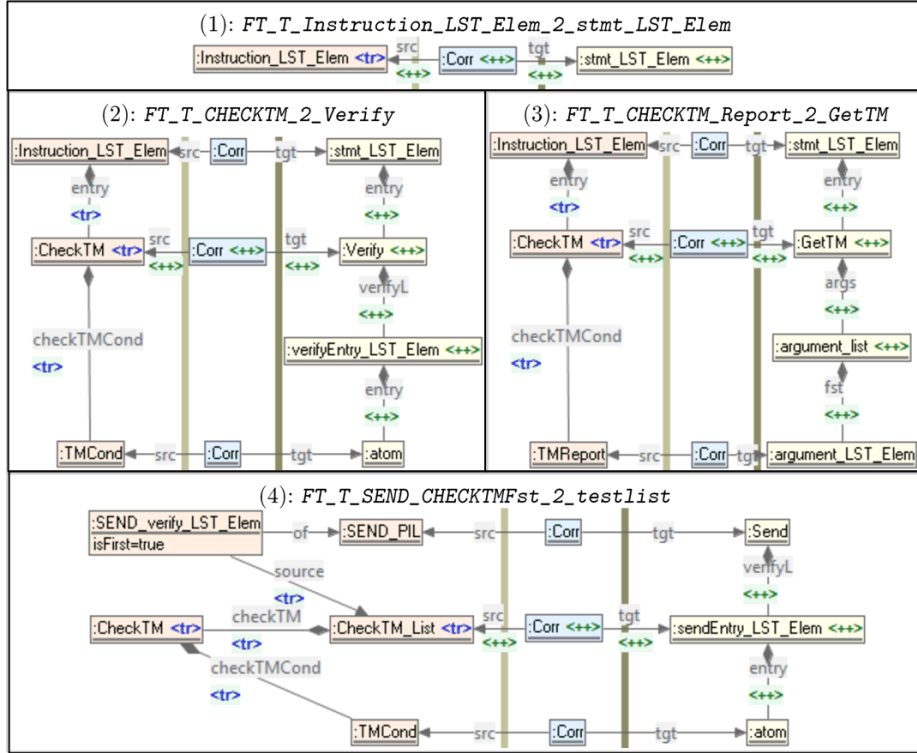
(1): FT_T_Instruction_LST_Elem_2_stmt_LST_Elem

:Instruction_LST_Elem <tr> src :Corr <++> tgt :stmt_LST_Elem <++>
<++> <++>

(2): FT_T_CHECKTM_2_Verify

:Instruction_LST_Elem src :Corr tgt :stmt_LST_Elem
entry
<tr>
entry
<++>
:CheckTM <tr> src :Corr <++> tgt :Verify <++>
<++> <++>
verifyL
<++>
checkTMCond
<tr>
:verifyEntry_LST_Elem <++>
entry
<++>
:TMCond src :Corr tgt :atom

(3): FT_T_CHECKTM_Report_2_GetTM

:Instruction_LST_Elem src :Corr tgt :stmt_LST_Elem
entry
<tr>
entry
<++>
:CheckTM <tr> src :Corr <++> tgt :GetTM <++>
<++> <++>
args
<++>
checkTMCond
<tr>
:argument_list <++>
fst
<++>
:TMReport src :Corr tgt :argument_LST_Elem

(4): FT_T_SEND_CHECKTMFst_2_testlist

:SEND_verify_LST_Elem
isFirst=true
of :SEND_PIL src :Corr tgt :Send
source
<tr>
verifyL
<++>
checkTM
:CheckTM <tr> <tr> :CheckTm_List <tr> src :Corr <++> tgt :sendEntry_LST_Elem <++>
checkTMCond <++> <++>
<tr>
entry
<++>
:TMCond src :Corr tgt :atom